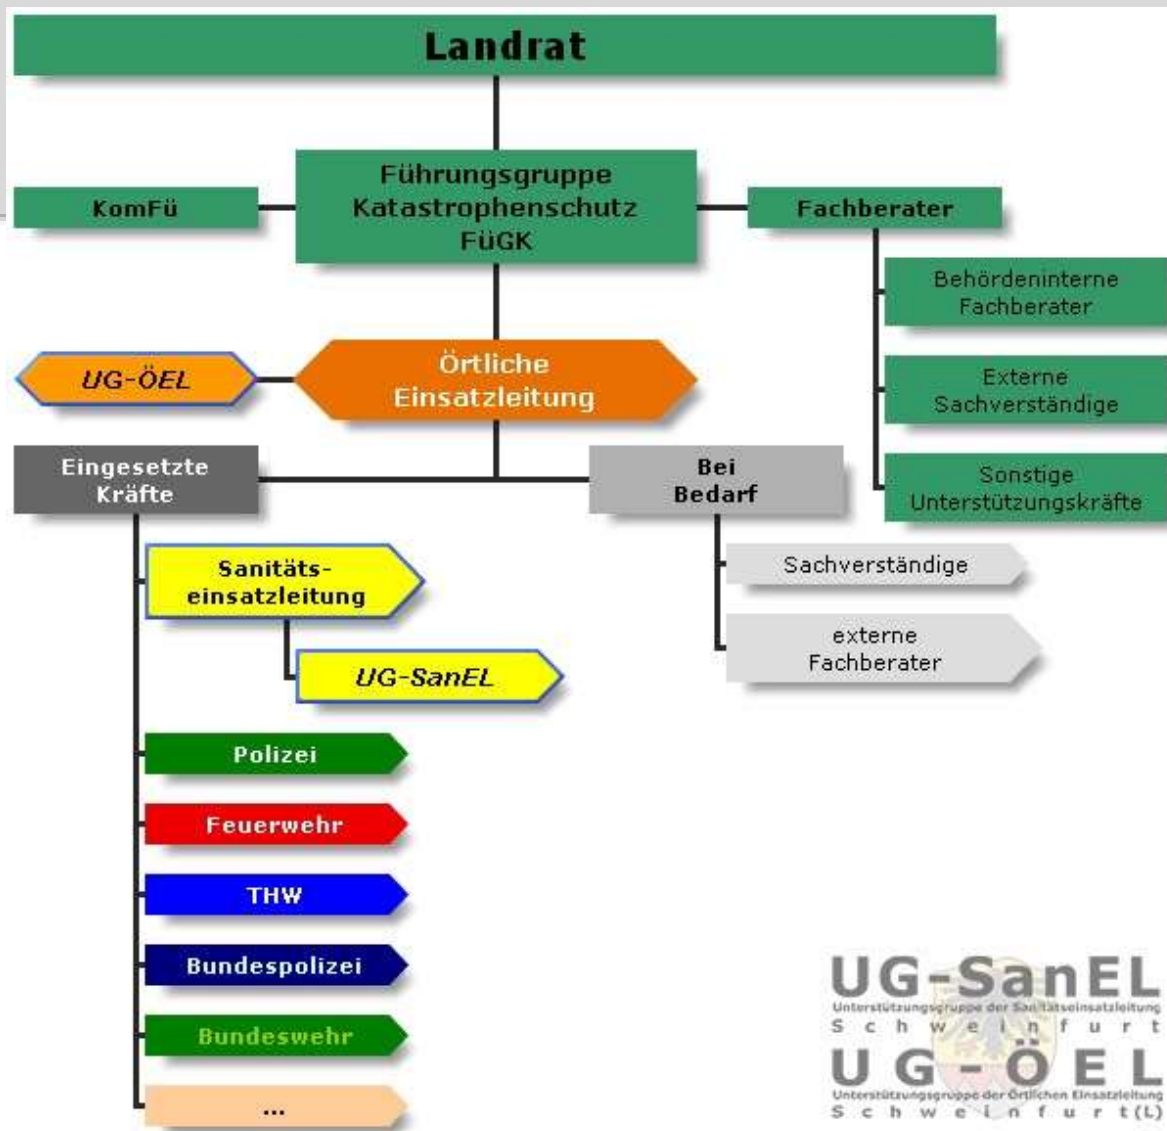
Landrat

KomFü

Führungsgruppe Katastrophenschutz FüGK

Fachberater

Behördeninterne Fachberater

Externe Sachverständige

Sonstige Unterstützungskräfte

UG-ÖEL

Örtliche Einsatzleitung

Eingesetzte Kräfte

Bei Bedarf

Sachverständige

externe Fachberater

Sanitätseinsatzleitung

UG-SanEL

Polizei

Feuerwehr

THW

Bundespolizei

Bundeswehr

...

UG-SanEL
Unterstützungsgruppe der Sanitätseinsatzleitung
S c h w e i n f u r t
UG-ÖEL
Unterstützungsgruppe der Örtlichen Einsatzleitung
S c h w e i n f u r t (L)